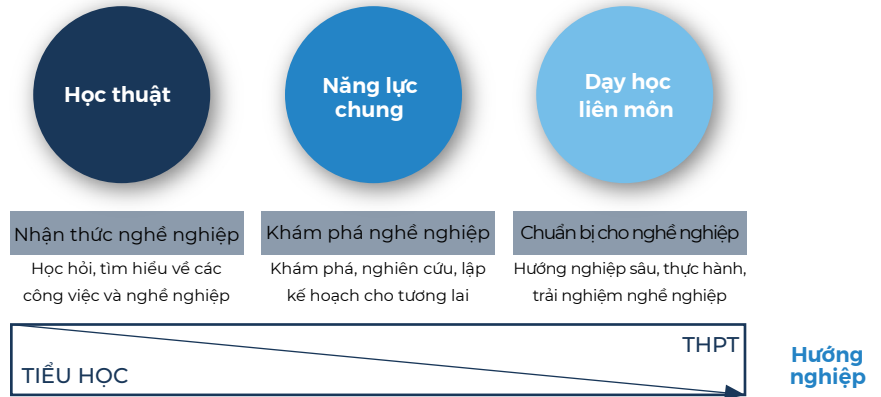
Học thuật

Năng lực chung

Dạy học liên môn

Nhận thức nghề nghiệp

Học hỏi, tìm hiểu về các công việc và nghề nghiệp

Khám phá nghề nghiệp

Khám phá, nghiên cứu, lập kế hoạch cho tương lai

Chuẩn bị cho nghề nghiệp

Hướng nghiệp sâu, thực hành, trải nghiệm nghề nghiệp

THPT

TIỂU HỌC

Hướng nghiệp